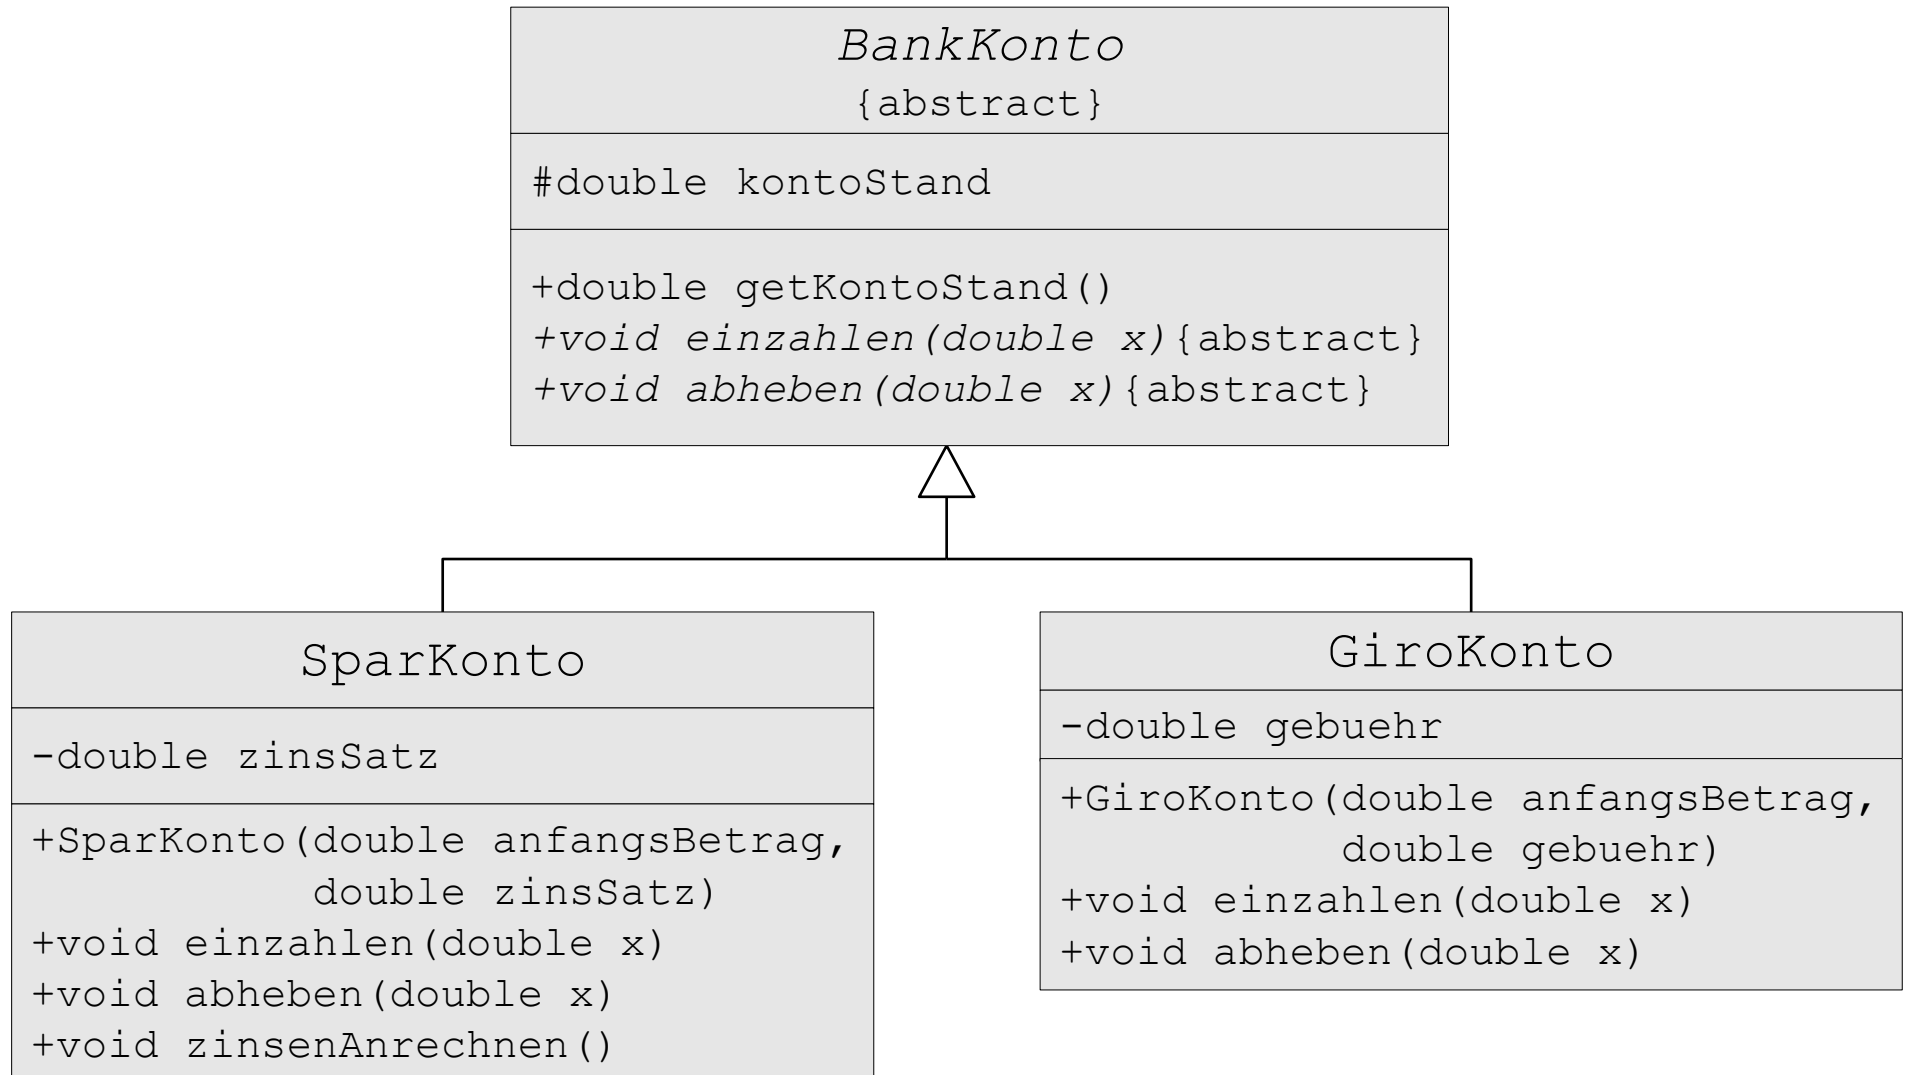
BankKonto
{abstract}

#double kontoStand

+double getKontoStand()
+void einzahlen(double x){abstract}
+void abheben(double x){abstract}

SparKonto

-double zinsSatz

+SparKonto(double anfangsBetrag, double zinsSatz)
+void einzahlen(double x)
+void abheben(double x)
+void zinsenAnrechnen()

GiroKonto

-double gebuehr

+GiroKonto(double anfangsBetrag, double gebuehr)
+void einzahlen(double x)
+void abheben(double x)